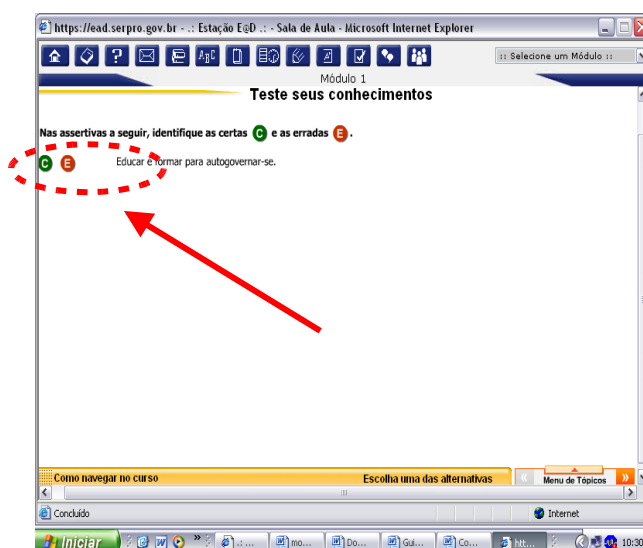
https://ead.serpro.gov.br - .: Estação E@D .: - Sala de Aula - Microsoft Internet Explorer

:: Selecione um Módulo ::

Módulo 1

Teste seus conhecimentos

Nas assertivas a seguir, identifique as certas C e as erradas E.

C E Educar e formar para autogovernar-se.

Como navegar no curso

Escolha uma das alternativas

Menu de Tópicos

Concluído

Internet

Iniciar

.: ...

mo...

Do...

Gui...

Co...

htt...

10:30